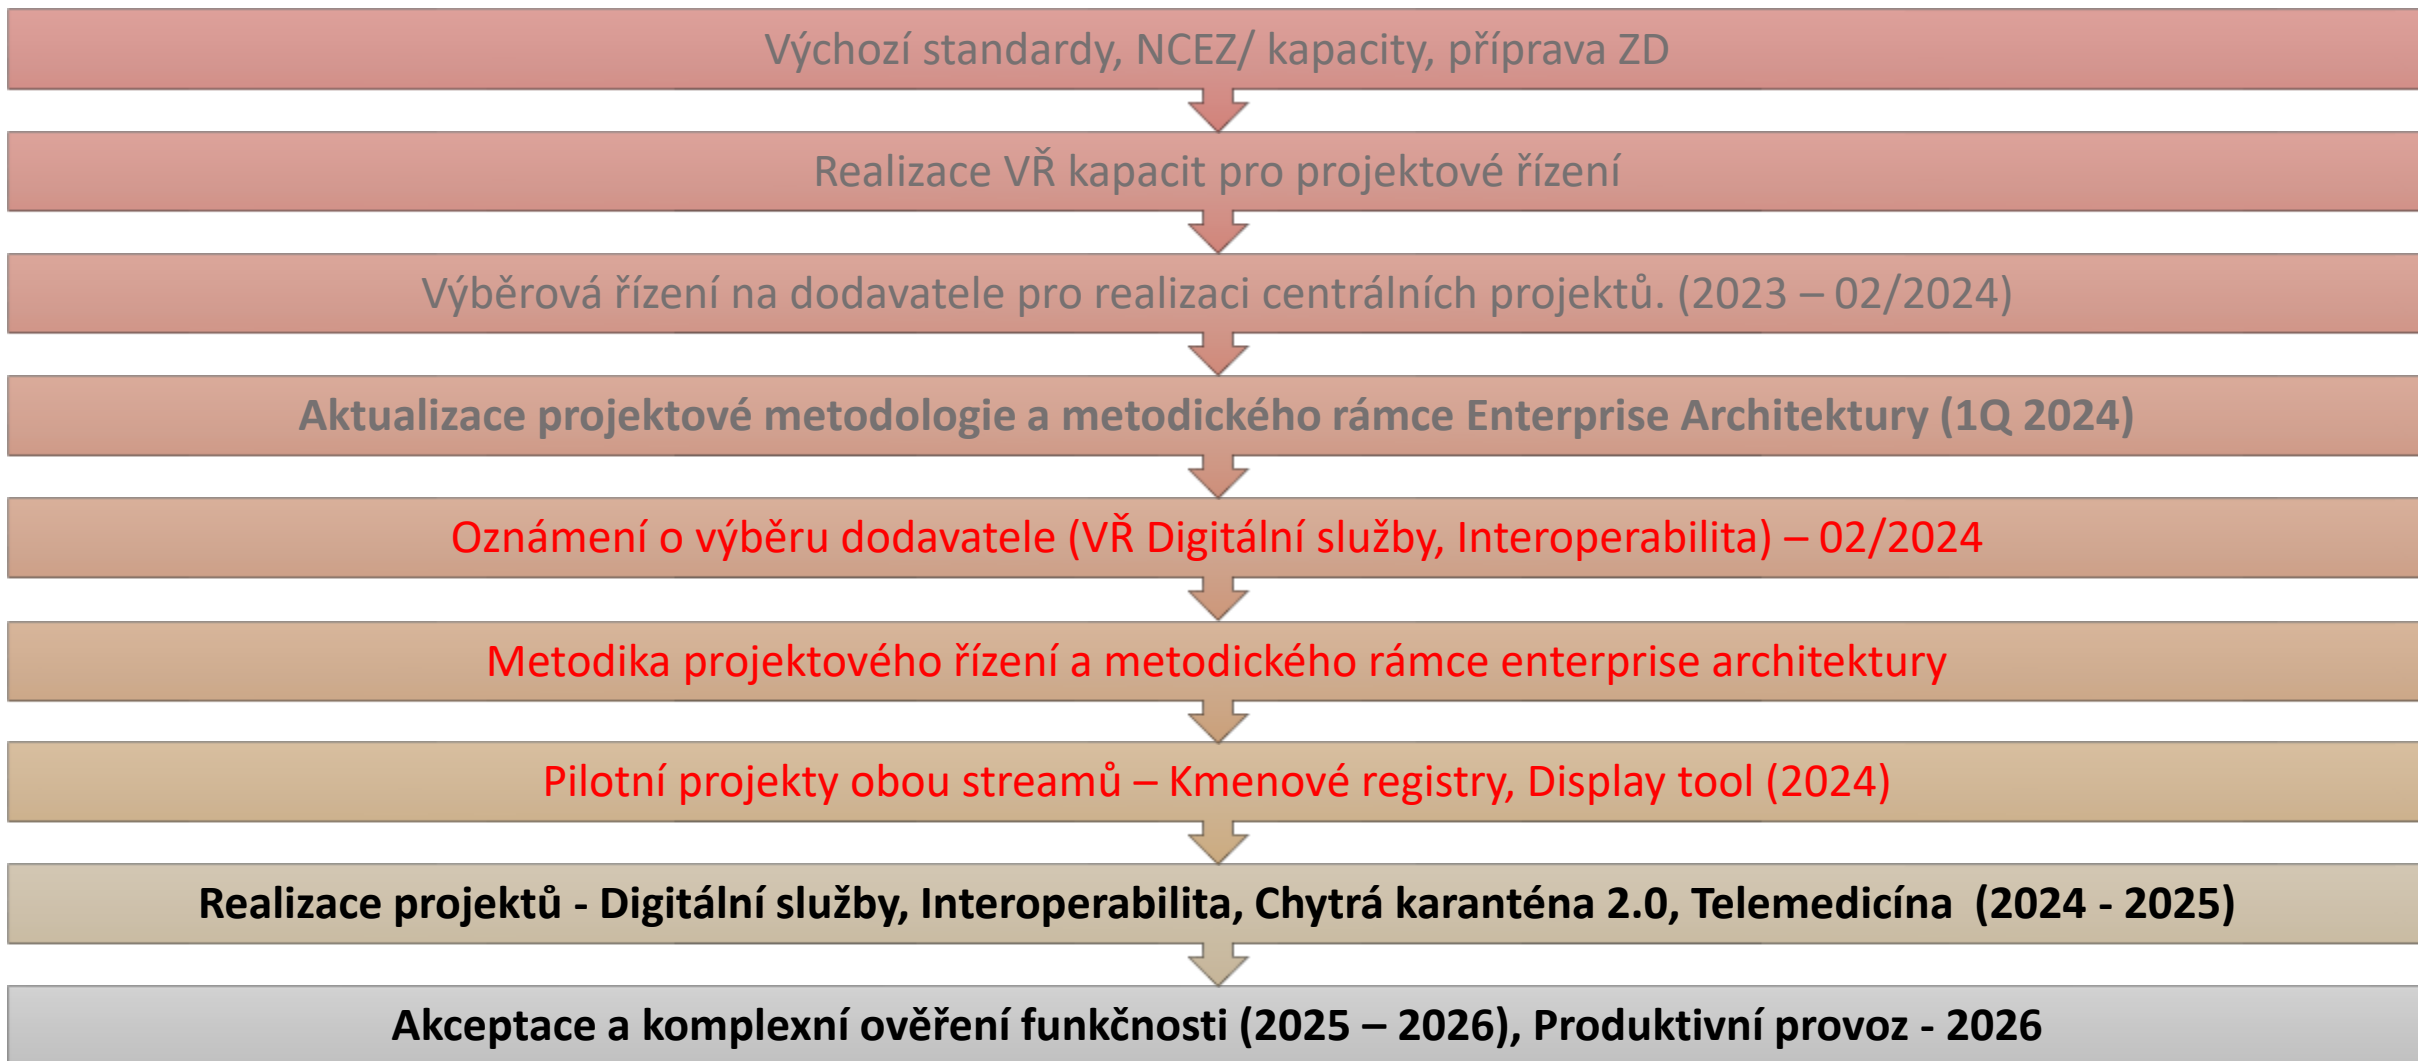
Výchozí standardy, NCEZ/ kapacity, příprava ZD

Realizace VŘ kapacit pro projektové řízení

Výběrová řízení na dodavatele pro realizaci centrálních projektů. (2023 – 02/2024)

Aktualizace projektové metodologie a metodického rámce Enterprise Architektury (1Q 2024)

Oznámení o výběru dodavatele (VŘ Digitální služby, Interoperabilita) – 02/2024

Metodika projektového řízení a metodického rámce enterprise architektury

Pilotní projekty obou streamů – Kmenové registry, Display tool (2024)

Realizace projektů - Digitální služby, Interoperabilita, Chytrá karanténa 2.0, Telemedicína (2024 - 2025)

Akceptace a komplexní ověření funkčnosti (2025 – 2026), Produktivní provoz - 2026